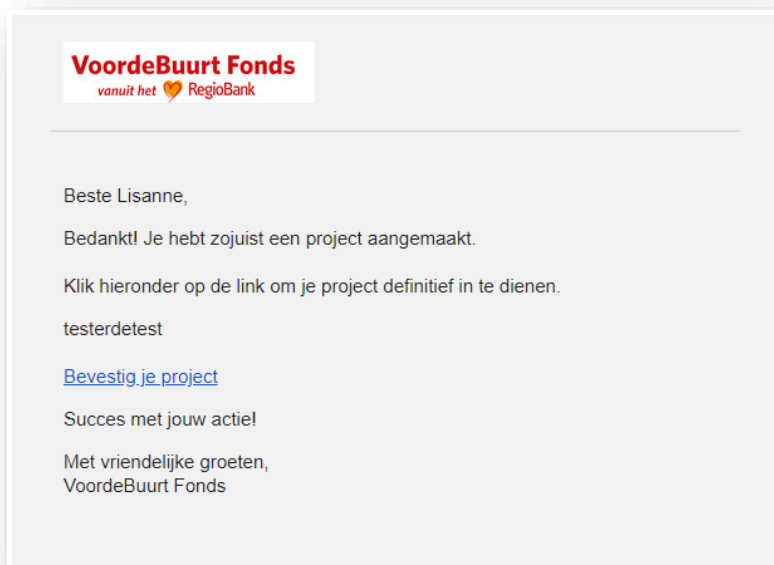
VoordeBuurt Fonds
vanuit het RegioBank

Beste Lisanne,

Bedankt! Je hebt zojuist een project aangemaakt.

Klik hieronder op de link om je project definitief in te dienen.

testerdetest

Bevestig je project

Succes met jouw actie!

Met vriendelijke groeten,
VoordeBuurt Fonds